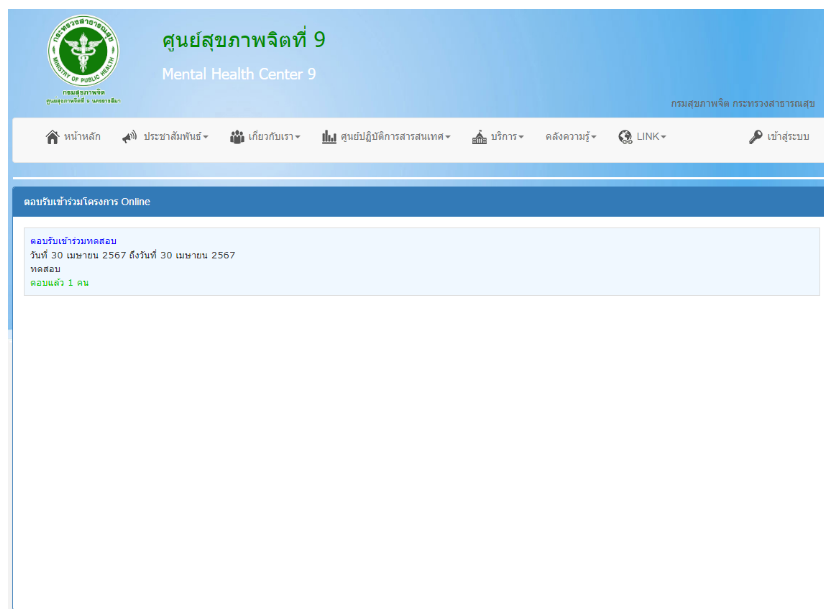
ศูนย์สุขภาพจิตที่ 9

Mental Health Center 9

กรมสุขภาพจิต กระทรวงสาธารณสุข

หน้าหลัก ประชาสัมพันธ์ เกี่ยวกับเรา ศูนย์ปฏิบัติการสารสนเทศ บริการ คลังความรู้ LINK เข้าสู่ระบบ

ตอบรับเข้าร่วมโครงการ Online

ตอบรับเข้าร่วมทดสอบ
วันที่ 30 เมษายน 2567 ถึงวันที่ 30 เมษายน 2567
ทดสอบ
ตอบแล้ว 1 คน